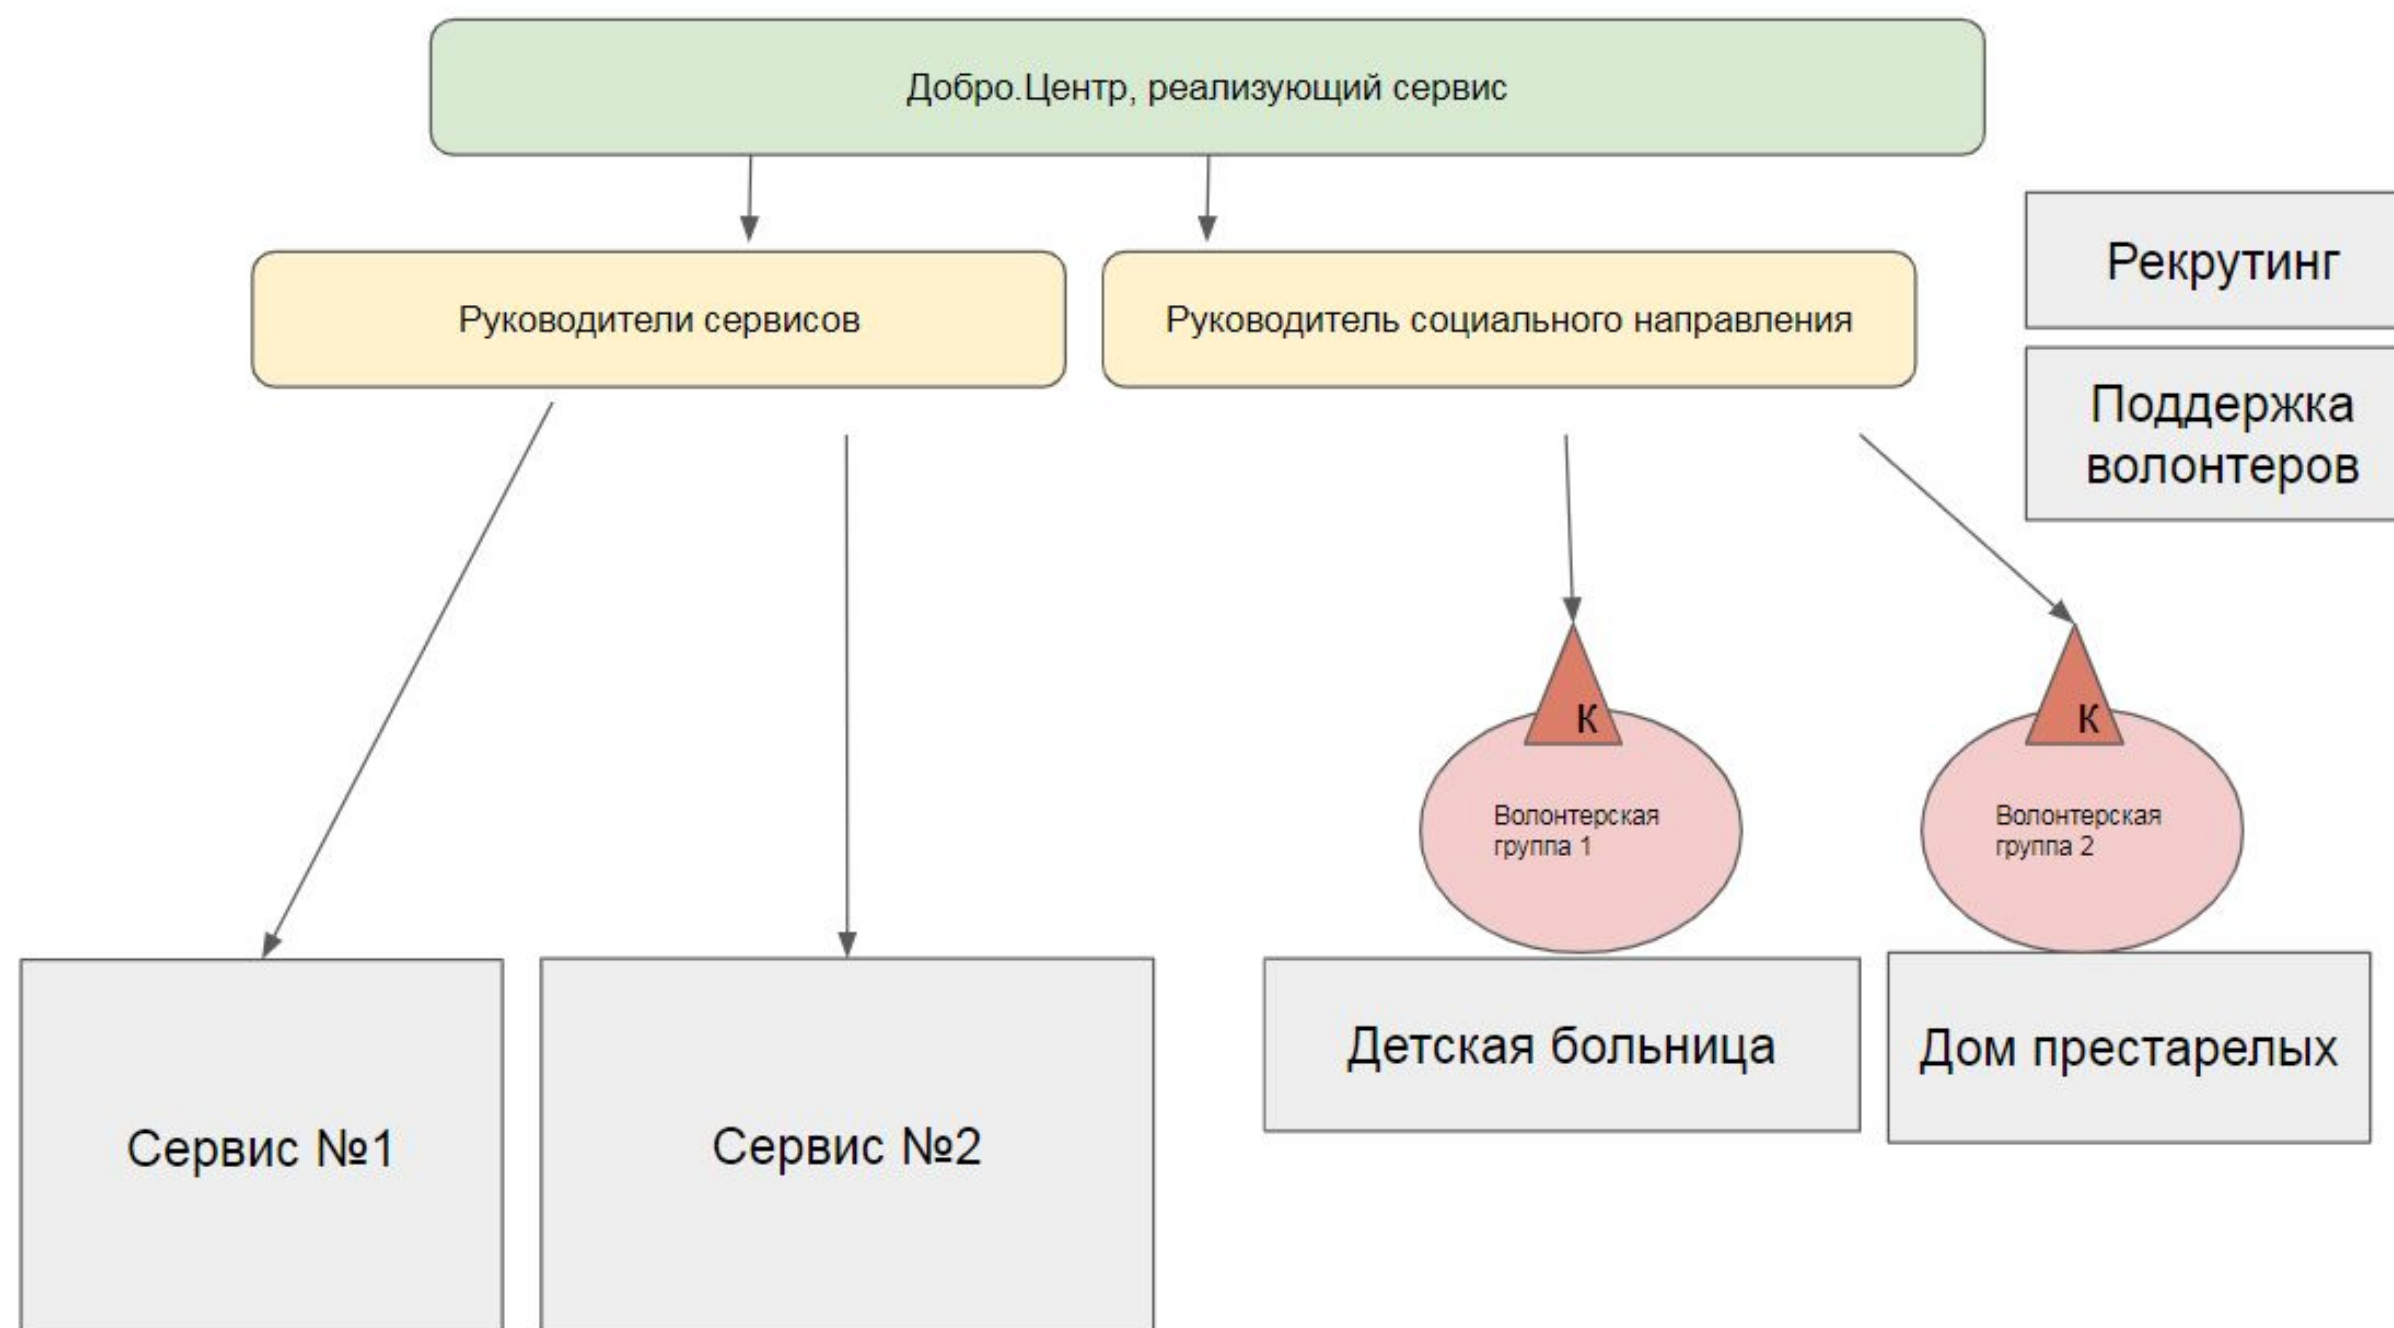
Добро.Центр, реализующий сервис

Руководители сервисов

Руководитель социального направления

Рекрутинг

Поддержка волонтеров

К

Волонтерская группа 1

К

Волонтерская группа 2

Сервис №1

Сервис №2

Детская больница

Дом престарелых